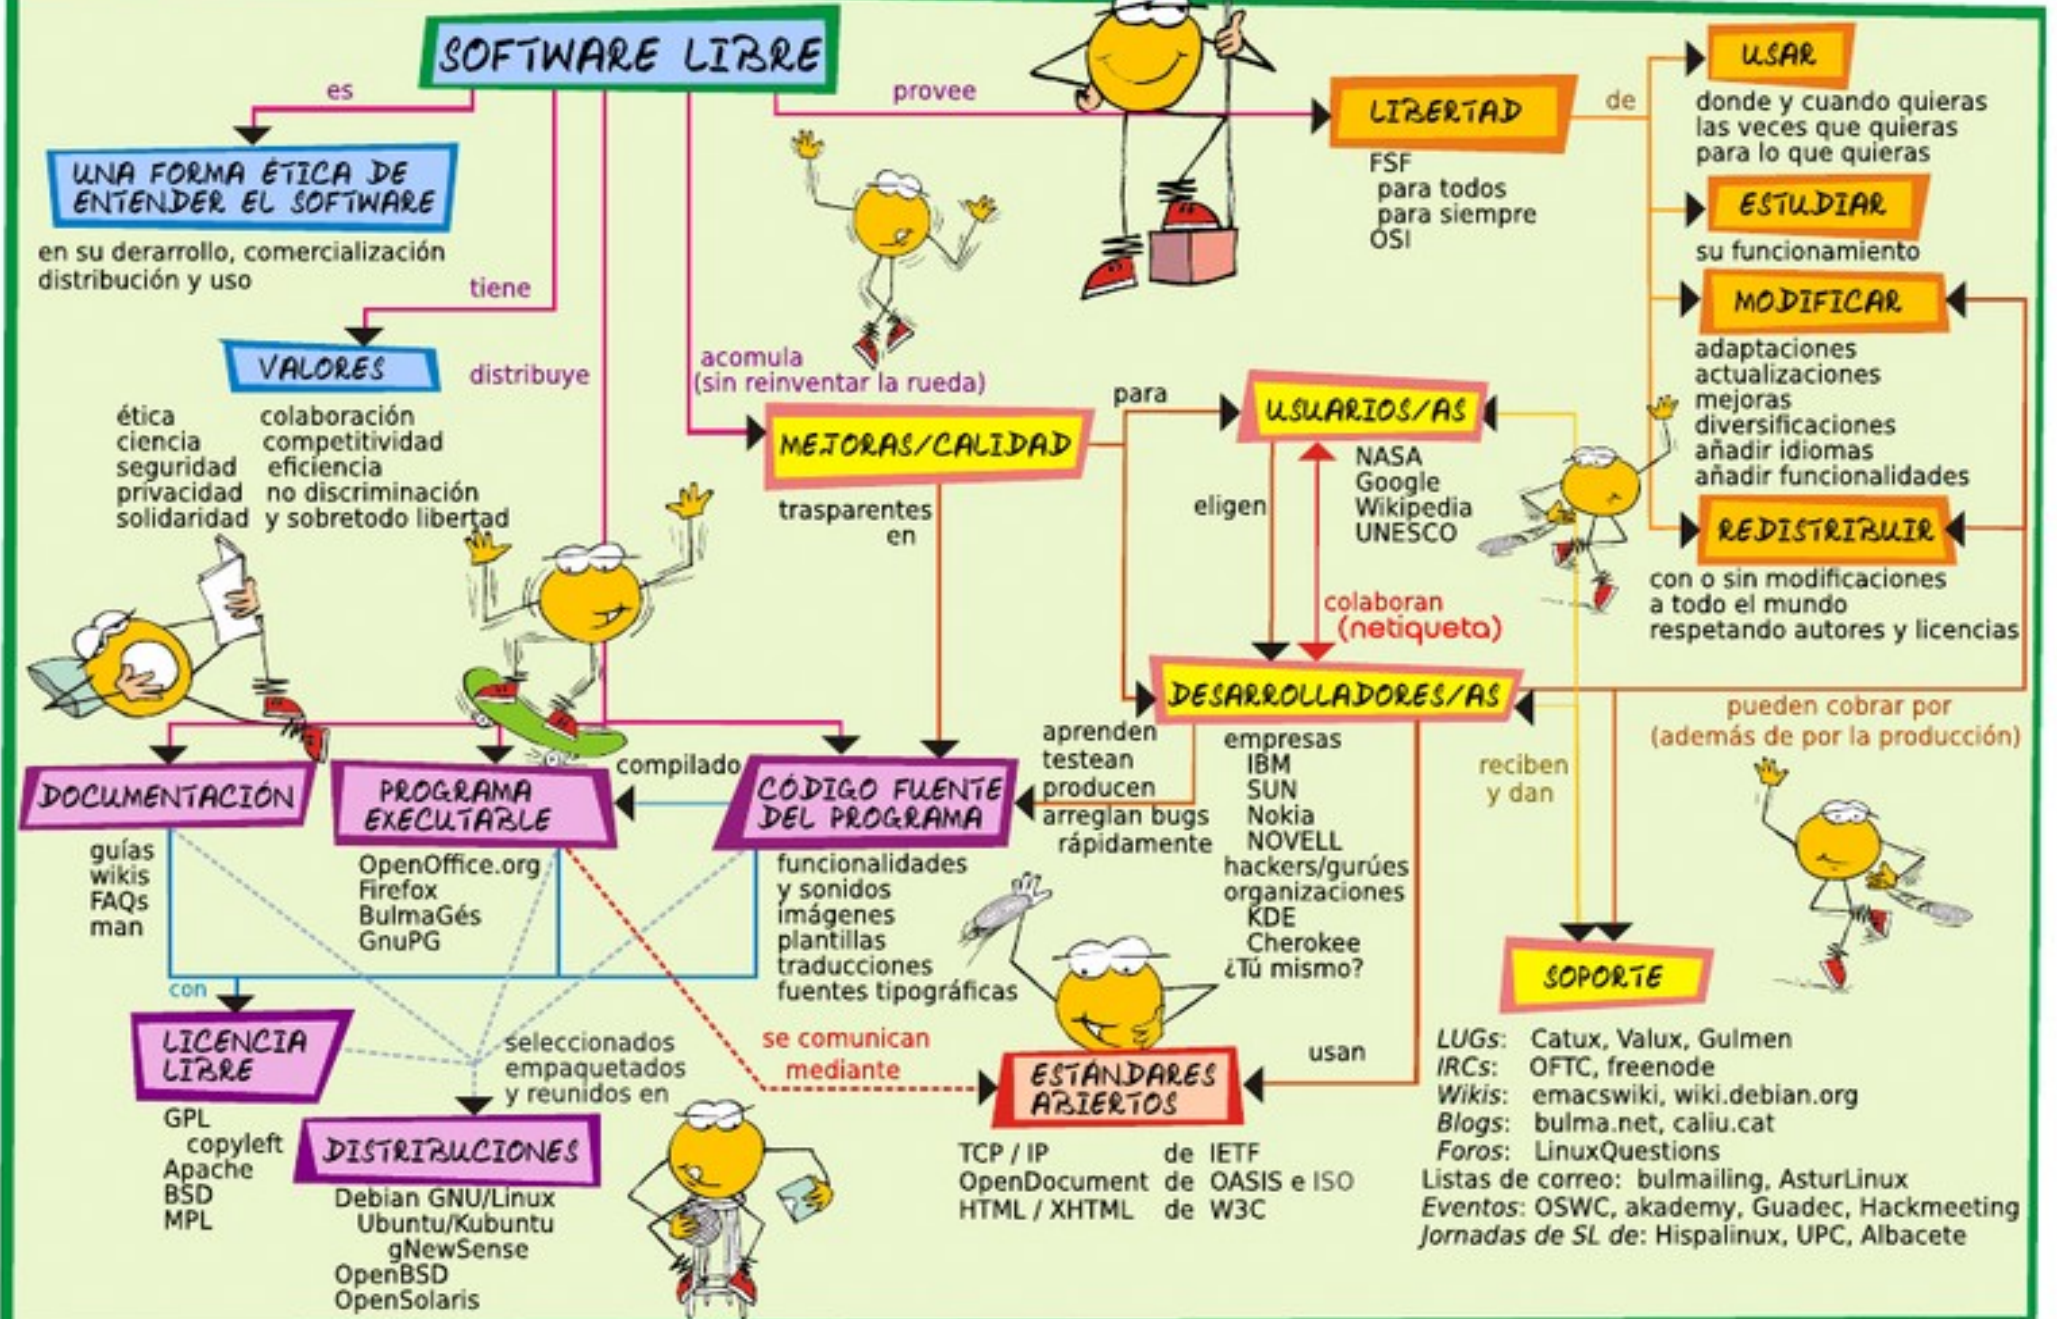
SOFTWARE LIBRE

es

UNA FORMA ÉTICA DE ENTENDER EL SOFTWARE

en su derarrollo, comercialización distribución y uso

tiene

VALORES

distribuye

ética
ciencia
seguridad
privacidad
solidaridad

colaboración
competitividad
eficiencia
no discriminación
y sobretodo libertad

acomula
(sin reinventar la rueda)

provee

LIBERTAD

FSF
para todos
para siempre
OSI

de

USAR

donde y cuando quieras
las veces que quieras
para lo que quieras

ESTUDIAR

su funcionamiento

MODIFICAR

adaptaciones
actualizaciones
mejoras
diversificaciones
añadir idiomas
añadir funcionalidades

REDISTRIBUIR

con o sin modificaciones
a todo el mundo
respetando autores y licencias

MEJORAS/CALIDAD

trasparentes en

para

USUARIOS/AS

NASA
Google
Wikipedia
UNESCO

eligen

colaboran
(netiqueta)

DESARROLLADORES/AS

pueden cobrar por
(además de por la producción)

reciben
y dan

aprenden
testean
producen
arreglan bugs
rápidamente

empresas
IBM
SUN
Nokia
NOVELL
hackers/gurúes
organizaciones
KDE
Cherokee
¿Tú mismo?

DOCUMENTACIÓN

guías
wikis
FAQs
man

PROGRAMA EXECUTABLE

OpenOffice.org
Firefox
BulmaGés
GnuPG

compilado

CÓDIGO FUENTE DEL PROGRAMA

funcionalidades
y sonidos
imágenes
plantillas
traducciones
fuentes tipográficas

con

LICENCIA LIBRE

GPL
copyleft
Apache
BSD
MPL

seleccionados
empaquetados
y reunidos en

DISTRIBUCIONES

Debian GNU/Linux
Ubuntu/Kubuntu
gNewSense
OpenBSD
OpenSolaris

se comunican
mediante

ESTÁNDARES ABIERTOS

usan

TCP / IP de IETF
OpenDocument de OASIS e ISO
HTML / XHTML de W3C

SOPORTE

LUGs: Catux, Valux, Gulmen
IRCs: OFTC, freenode
Wikis: emacswiki, wiki.debian.org
Blogs: bulma.net, caliu.cat
Foros: LinuxQuestions
Listas de correo: bulmailing, AsturLinux
Eventos: OSWC, akademy, Guadec, Hackmeeting
Jornadas de SL de: Hispalinux, UPC, Albacete